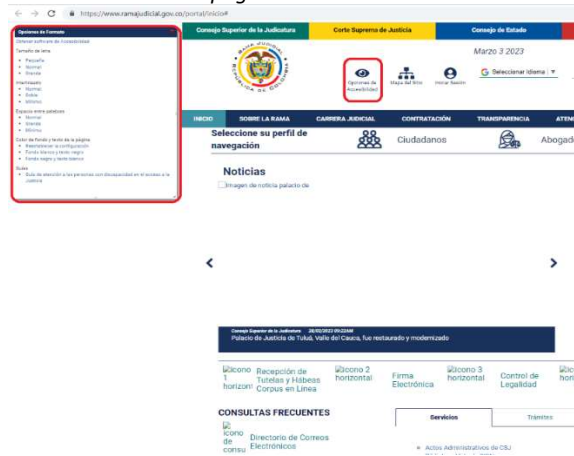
https://www.ramajudicial.gov.co/portal/inicio#

Opciones de Formato
Obtener software de Accesibilidad
Tamaño de letra
• Pequeña
• Normal
• Grande
Interlineado
• Normal
• Doble
• Mínimo
Espacio entre palabras
• Normal
• Grande
• Mínimo
Color de fondo y texto de la página
• Restablecer la configuración
• Fondo blanco y texto negro
• Fondo negro y texto blanco
Guías
• Guía de atención a las personas con discapacidad en el acceso a la justicia

Consejo Superior de la Judicatura | Corte Suprema de Justicia | Consejo de Estado

RAMA JUDICIAL REPÚBLICA DE COLOMBIA

Marzo 3 2023

Opciones de Accesibilidad | Mapa del Sitio | Iniciar Sesión | Seleccionar idioma ▼

INICIO | SOBRE LA RAMA | CARRERA JUDICIAL | CONTRATACIÓN | TRANSPARENCIA | ATEN

Inicio
Seleccione su perfil de navegación
Ciudadanos
Abogad

Noticias
Imagen de noticia palacio de

‹ ›

Consejo Superior de la Judicatura 28/02/2023 09:22AM
Palacio de Justicia de Tuluá, Valle del Cauca, fue restaurado y modernizado

Icono 1 horizont
Recepción de Tutelas y Hábeas Corpus en Línea
Icono 2 horizontal
Firma Electrónica
Icono 3 horizontal
Control de Legalidad
Ic hor

CONSULTAS FRECUENTES
Icono de consu
Directorio de Correos Electrónicos

Servicios | Trámites

• Actos Administrativos de CSJ